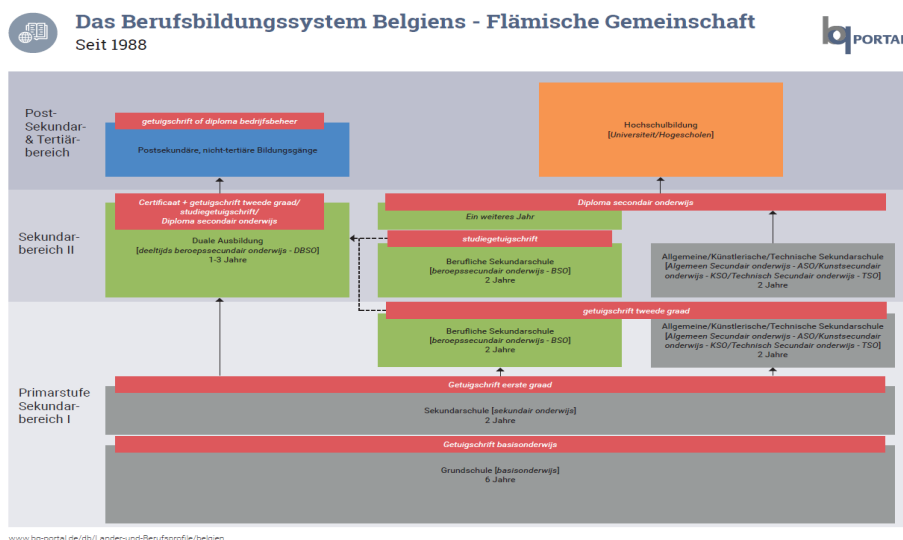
Das Berufsbildungssystem Belgiens - Flämische Gemeinschaft
Seit 1988

bq PORTAL

Post-Sekundar- & Tertiärbereich

getuigschrift of diploma bedrijfsbeheer

Postsekundäre, nicht-tertiäre Bildungsgänge

Hochschulbildung
[Universiteit/Hogescholen]

Sekundarbereich II

Certificaat + getuigschrift tweede graad/ studiegetuigschrift/ Diploma secondair onderwijs

Duale Ausbildung
[deeltijds beroepssecundair onderwijs - DBSO]
1-3 Jahre

Diploma secondair onderwijs

Ein weiteres Jahr

studiegetuigschrift

Berufliche Sekundarschule
[beroepssecundair onderwijs - BSO]
2 Jahre

Allgemeine/Künstlerische/Technische Sekundarschule
[Algemeen Secundair onderwijs - ASO/Kunstsecundair onderwijs - KSO/Technisch Secundair onderwijs - TSO]
2 Jahre

getuigschrift tweede graad

Berufliche Sekundarschule
[beroepssecundair onderwijs - BSO]
2 Jahre

Allgemeine/Künstlerische/Technische Sekundarschule
[Algemeen Secundair onderwijs - ASO/Kunstsecundair onderwijs - KSO/Technisch Secundair onderwijs - TSO]
2 Jahre

Primarstufe Sekundarbereich I

Getuigschrift eerste graad

Sekundarschule [sekundair onderwijs]
2 Jahre

Getuigschrift basisonderwijs

Grundschule [basisonderwijs]
6 Jahre

www.bq-portal.de/db/Länder-und-Berufsprofile/belgien